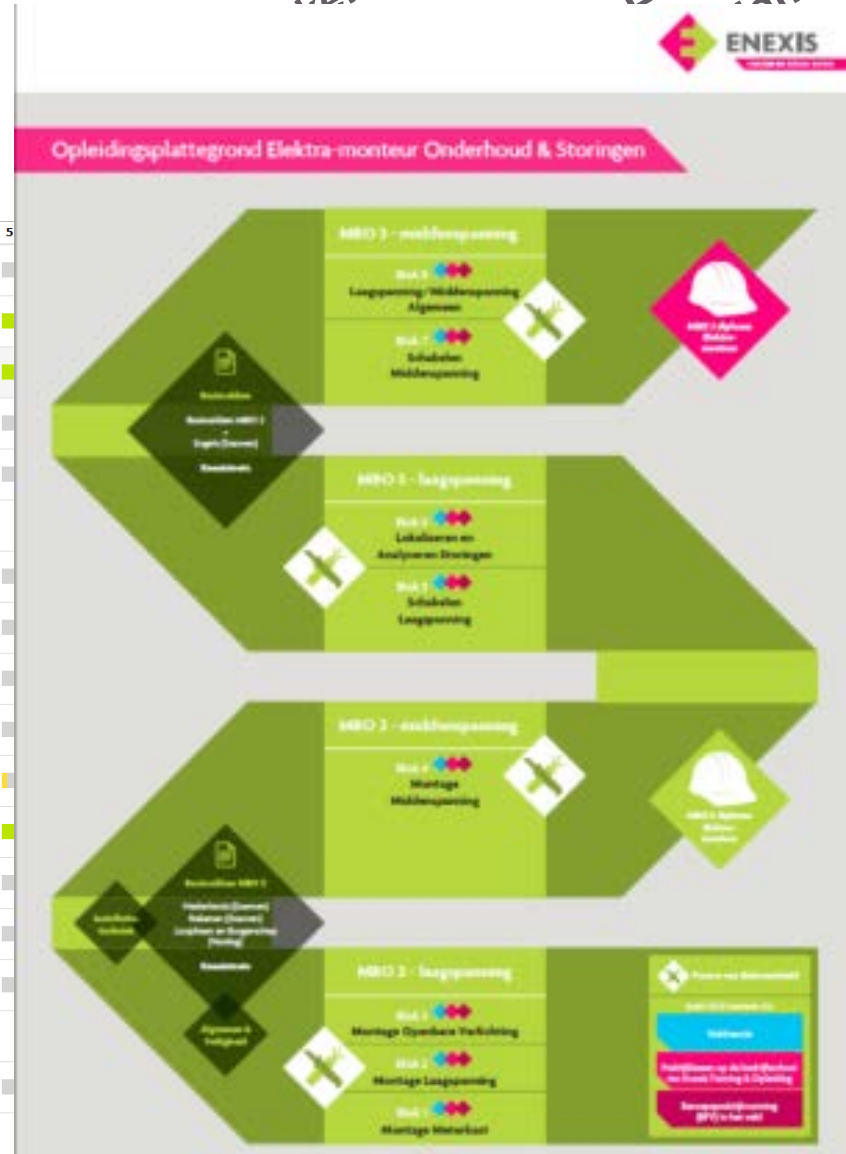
ENEXIS

Opleidingsplattegrond Elektra-monteur Onderhoud & Storingen

MBO 3 - middenspanning

Blok 8
Laagspanning/Middenspanning Algemeen

Blok 7
Schakelen Middenspanning

MBO 3 diploma

Basiseisen MBO 3

MBO 3 - laagspanning

Blok 6
Lokaliseren en Analyseren Storingen

Blok 5
Schakelen Laagspanning

MBO 2 - middenspanning

Blok 4
Montage Middenspanning

MBO 2 diploma

Basiseisen MBO 2

Nederlands (Examen)
Rekenen (Examen)
Loopbaan en Burgerschap (Verslag)

Algemeen & Veiligheid

MBO 2 - laagspanning

Blok 3
Montage Openbare Verlichting

Blok 2
Montage Laagspanning

Blok 1
Montage Meterkast

Proeve van Bekwaamheid

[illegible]

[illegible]

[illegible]